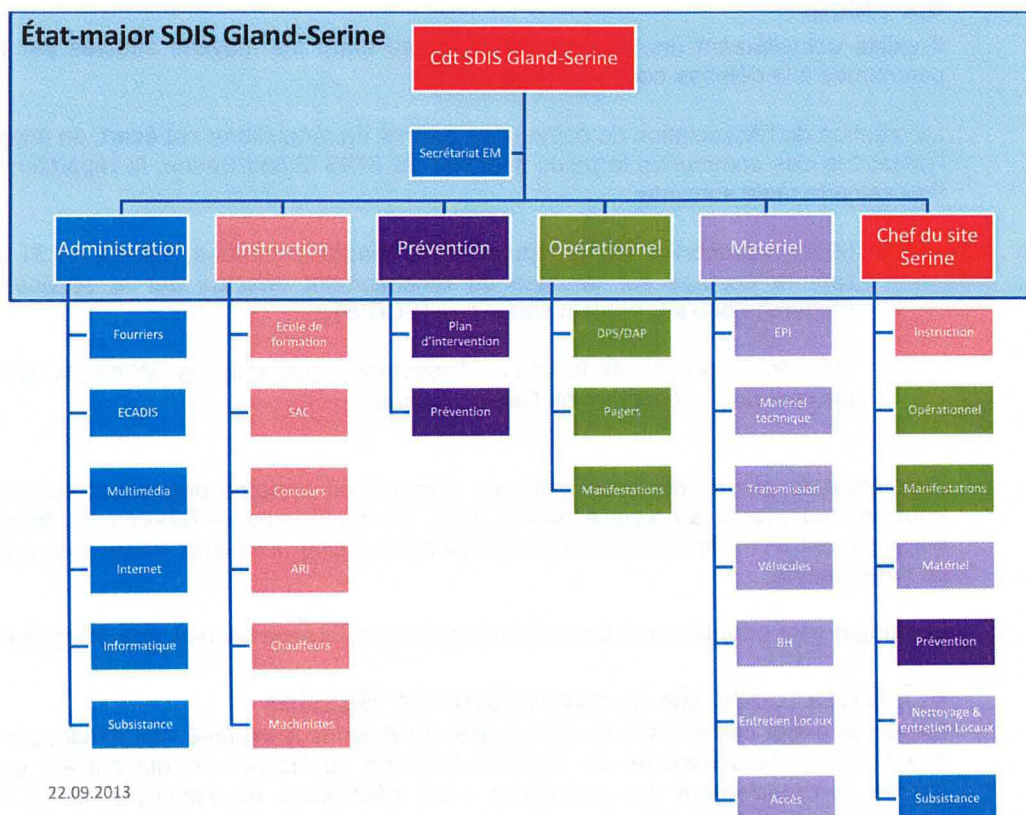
État-major SDIS Gland-Serine

Cdt SDIS Gland-Serine

Secrétariat EM

Administration

Fourriers

ECADIS

Multimédia

Internet

Informatique

Subsistance

Instruction

Ecole de formation

SAC

Concours

ARI

Chauffeurs

Machinistes

Prévention

Plan d'intervention

Prévention

Opérationnel

DPS/DAP

Pagers

Manifestations

Matériel

EPI

Matériel technique

Transmission

Véhicules

BH

Entretien Locaux

Accès

Chef du site Serine

Instruction

Opérationnel

Manifestations

Matériel

Prévention

Nettoyage & entretien Locaux

Subsistance

22.09.2013